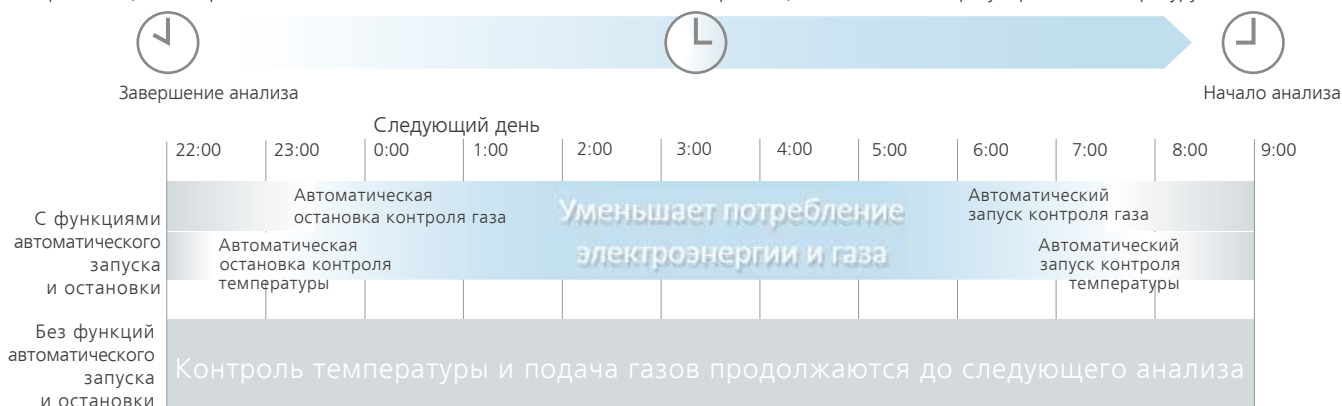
Завершение анализа

Начало анализа

Следующий день

| 22:00 | 23:00 | 0:00 | 1:00 | 2:00 | 3:00 | 4:00 | 5:00 | 6:00 | 7:00 | 8:00 | 9:00 |
|---|---|---|---|---|---|---|---|---|---|---|---|

С функциями автоматического запуска и остановки

Автоматическая остановка контроля газа

Автоматическая остановка контроля температуры

Уменьшает потребление электроэнергии и газа

Автоматический запуск контроля газа

Автоматический запуск контроля температуры

Без функций автоматического запуска и остановки

Контроль температуры и подача газов продолжаются до следующего анализа